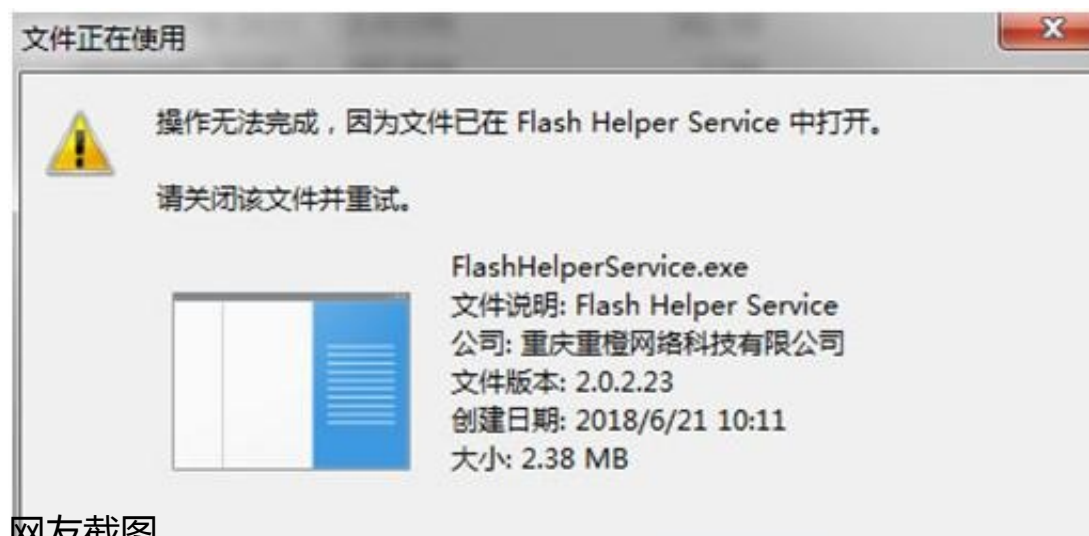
文件正在使用

操作无法完成，因为文件已在 Flash Helper Service 中打开。

请关闭该文件并重试。

FlashHelperService.exe
文件说明: Flash Helper Service
公司: 重庆重橙网络科技有限公司
文件版本: 2.0.2.23
创建日期: 2018/6/21 10:11
大小: 2.38 MB

网友截图